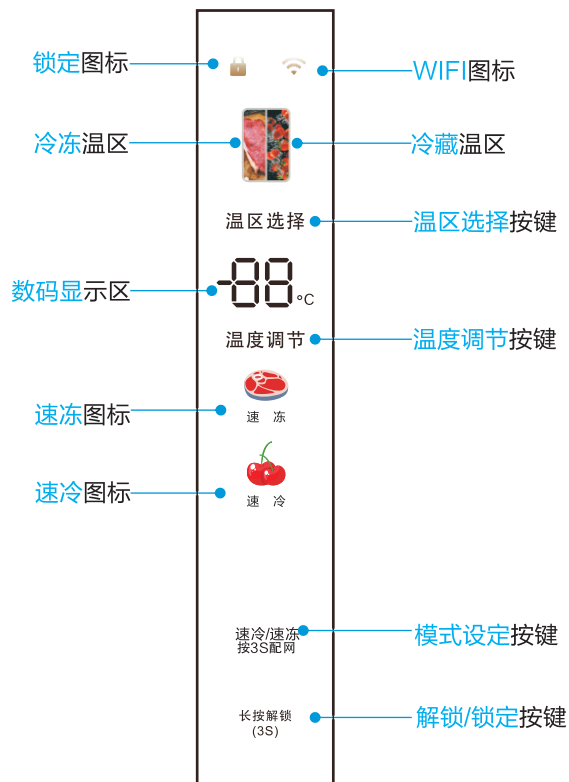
锁定图标

WIFI图标

冷冻温区

冷藏温区

温区选择

温区选择按键

数码显示区

-88 °C

温度调节

温度调节按键

速冻图标

速 冻

速冷图标

速 冷

速冷/速冻
按3S配网

模式设定按键

长按解锁
(3S)

解锁/锁定按键